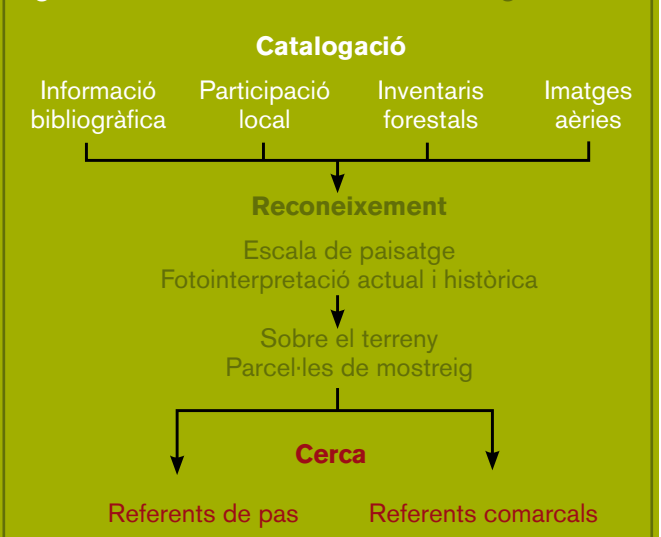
Catalogació

Informació bibliogràfica

Participació local

Inventaris forestals

Imatges aèries

Reconeixement

Escala de paisatge
Fotointerpretació actual i històrica

Sobre el terreny
Parcel·les de mostreig

Cerca

Referents de pas

Referents comarcals